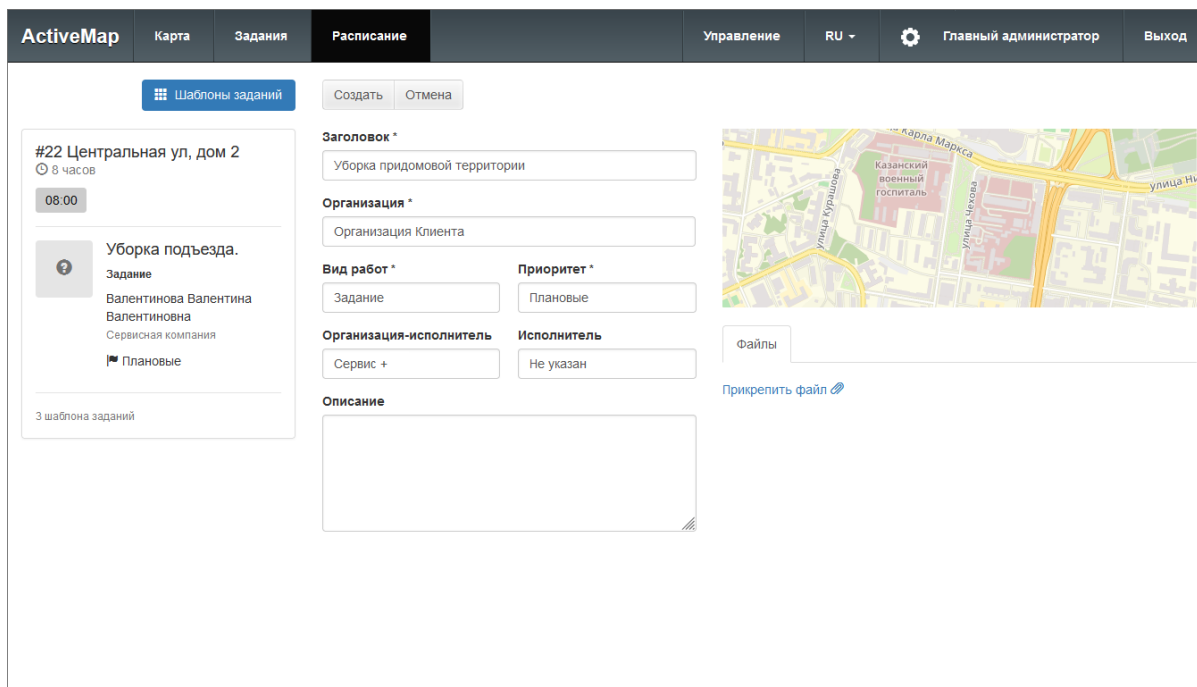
ActiveMap Карта Задания Расписание Управление RU Главный администратор Выход

Шаблоны заданий

#22 Центральная ул, дом 2
8 часов
08:00

Уборка подъезда.
Задание
Валентинова Валентина Валентиновна
Сервисная компания
Плановые

3 шаблона заданий

Создать Отмена

Заголовок *
Уборка придомовой территории

Организация *
Организация Клиента

Вид работ *
Задание

Приоритет *
Плановые

Организация-исполнитель
Сервис +

Исполнитель
Не указан

Описание

ул. Карла Маркса
Казанский военный госпиталь
улица Курашова
улица Чехова
улица Н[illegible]

Файлы

Прикрепить файл